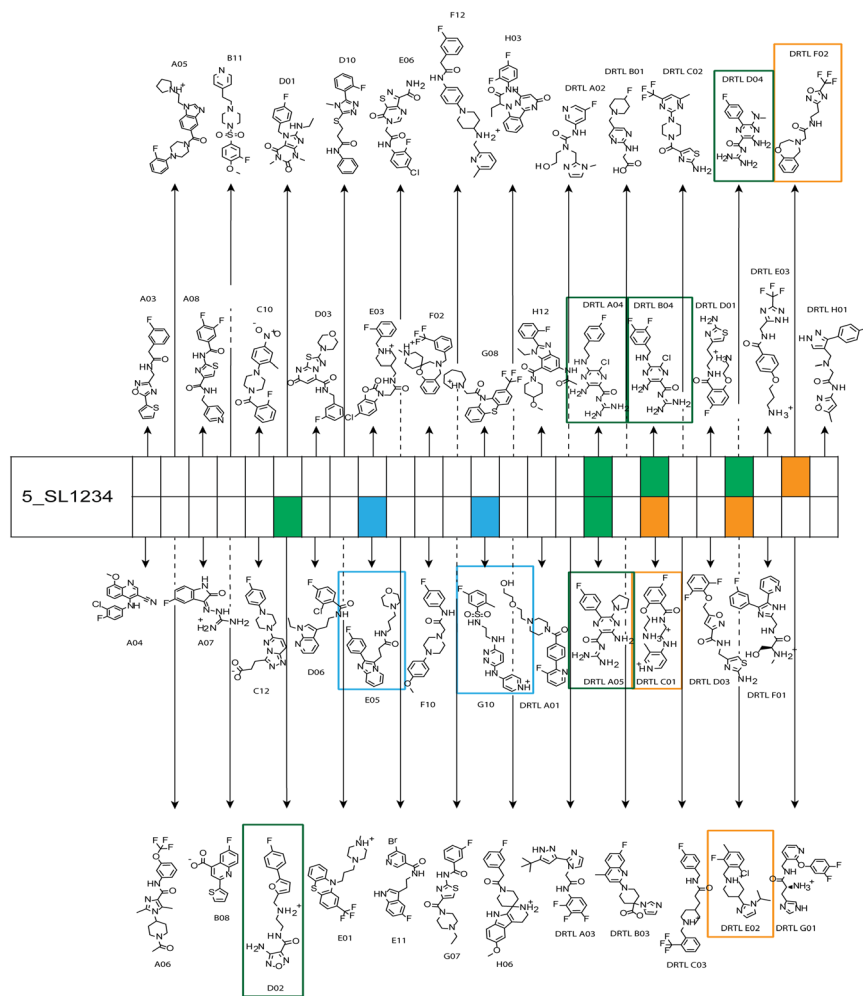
F12

H03

A05

B11

D01

D10

E06

DRTL A02

DRTL B01

DRTL C02

DRTL D04

DRTL F02

DRTL E03

A03

A08

C10

D03

E03

F02

G08

H12

DRTL A04

DRTL B04

DRTL D01

DRTL H01

5_SL1234

A04

A07

C12

D06

E05

F10

G10

DRTL A01

DRTL A05

DRTL C01

DRTL D03

DRTL F01

A06

B08

D02

E01

E11

G07

H06

DRTL A03

DRTL B03

DRTL C03

DRTL E02

DRTL G01